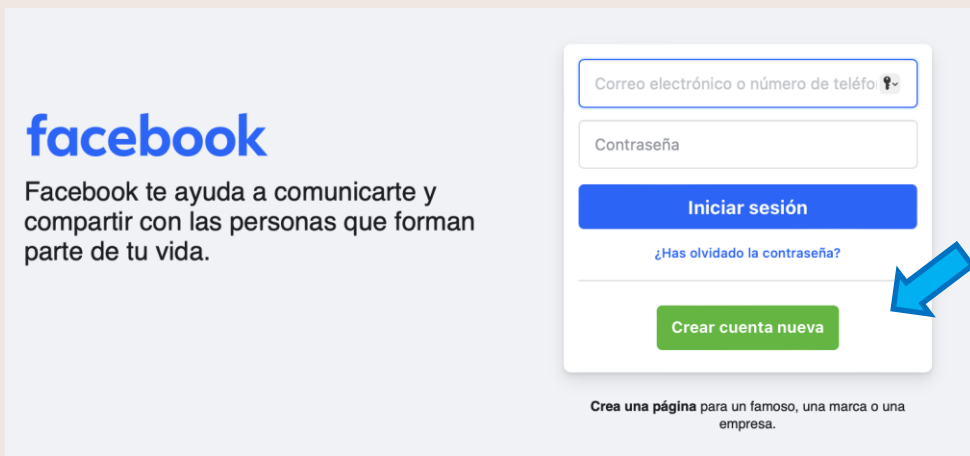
facebook

Facebook te ayuda a comunicarte y compartir con las personas que forman parte de tu vida.

Correo electrónico o número de teléfo

Contraseña

Iniciar sesión

¿Has olvidado la contraseña?

Crear cuenta nueva

Crea una página para un famoso, una marca o una empresa.